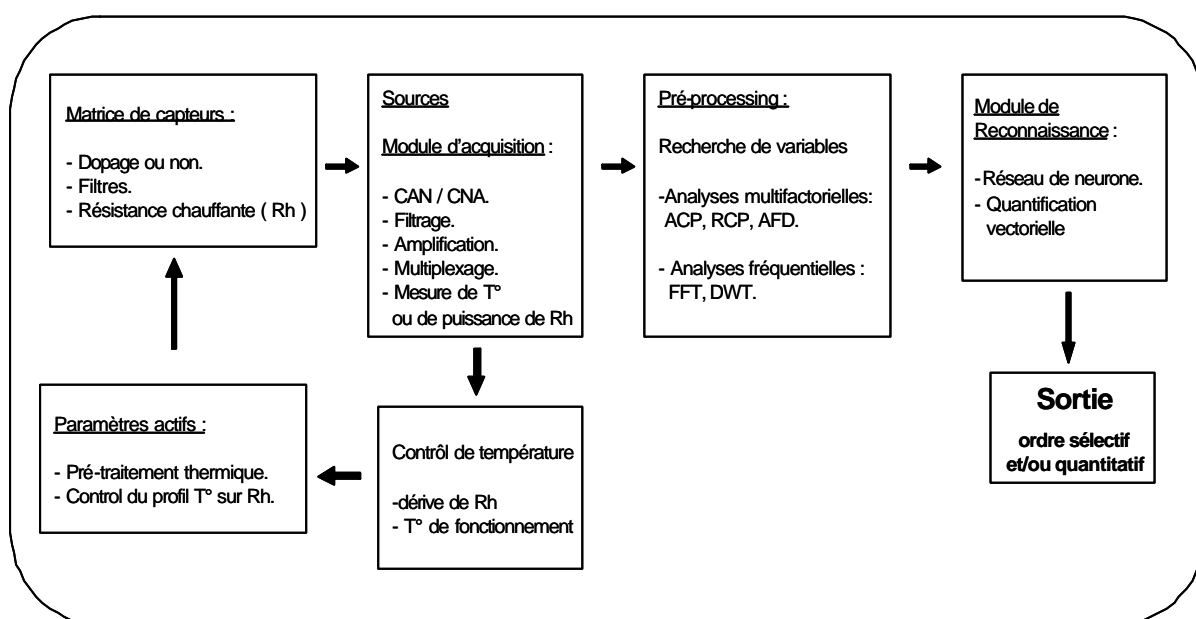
Matrice de capteurs :

- Dopage ou non.
- Filtres.
- Résistance chauffante ( Rh )

Sources

Module d'acquisition :

- CAN / CNA.
- Filtrage.
- Amplification.
- Multiplexage.
- Mesure de T° ou de puissance de Rh

Pré-processing :

Recherche de variables

-Analyses multifactorielles: ACP, RCP, AFD.

- Analyses fréquentielles : FFT, DWT.

Module de Reconnaissance :

-Réseau de neurone.
- Quantification vectorielle

Paramètres actifs :

- Pré-traitement thermique.
- Control du profil T° sur Rh.

Contrôl de température

-dérive de Rh
- T° de fonctionnement

Sortie

ordre sélectif et/ou quantitatif